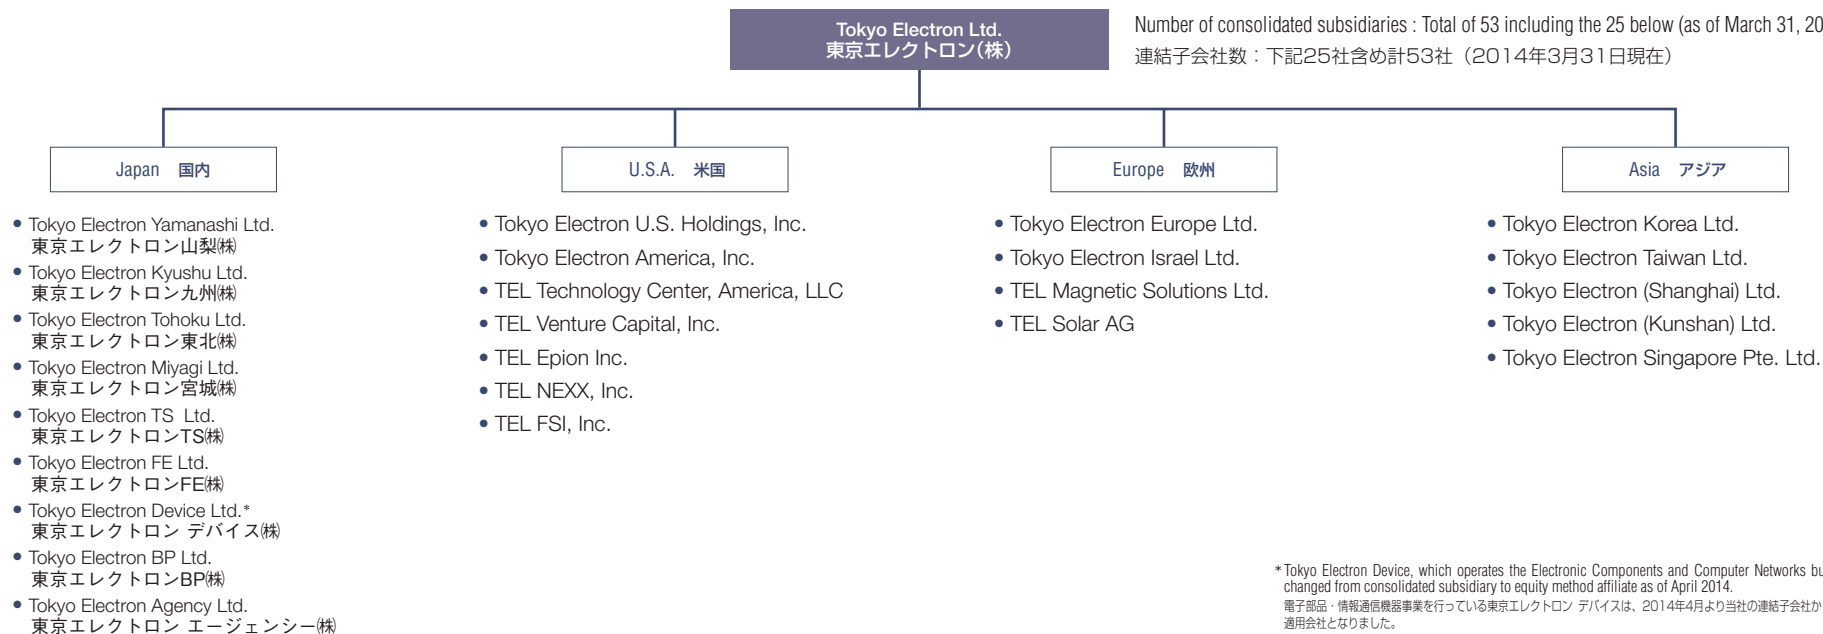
Tokyo Electron Ltd.
東京エレクトロン(株)

Number of consolidated subsidiaries : Total of 53 including the 25 below (as of March 31, 20
連結子会社数：下記25社含め計53社（2014年3月31日現在）

Japan 国内

• Tokyo Electron Yamanashi Ltd.
東京エレクトロン山梨㈱
• Tokyo Electron Kyushu Ltd.
東京エレクトロン九州㈱
• Tokyo Electron Tohoku Ltd.
東京エレクトロン東北㈱
• Tokyo Electron Miyagi Ltd.
東京エレクトロン宮城㈱
• Tokyo Electron TS Ltd.
東京エレクトロンTS㈱
• Tokyo Electron FE Ltd.
東京エレクトロンFE㈱
• Tokyo Electron Device Ltd.*
東京エレクトロン デバイス㈱
• Tokyo Electron BP Ltd.
東京エレクトロンBP㈱
• Tokyo Electron Agency Ltd.
東京エレクトロン エージェンシー㈱

U.S.A. 米国

• Tokyo Electron U.S. Holdings, Inc.
• Tokyo Electron America, Inc.
• TEL Technology Center, America, LLC
• TEL Venture Capital, Inc.
• TEL Epion Inc.
• TEL NEXX, Inc.
• TEL FSI, Inc.

Europe 欧州

• Tokyo Electron Europe Ltd.
• Tokyo Electron Israel Ltd.
• TEL Magnetic Solutions Ltd.
• TEL Solar AG

Asia アジア

• Tokyo Electron Korea Ltd.
• Tokyo Electron Taiwan Ltd.
• Tokyo Electron (Shanghai) Ltd.
• Tokyo Electron (Kunshan) Ltd.
• Tokyo Electron Singapore Pte. Ltd.

* Tokyo Electron Device, which operates the Electronic Components and Computer Networks bu changed from consolidated subsidiary to equity method affiliate as of April 2014.
電子部品・情報通信機器事業を行っている東京エレクトロン デバイスは、2014年4月より当社の連結子会社か 適用会社となりました。